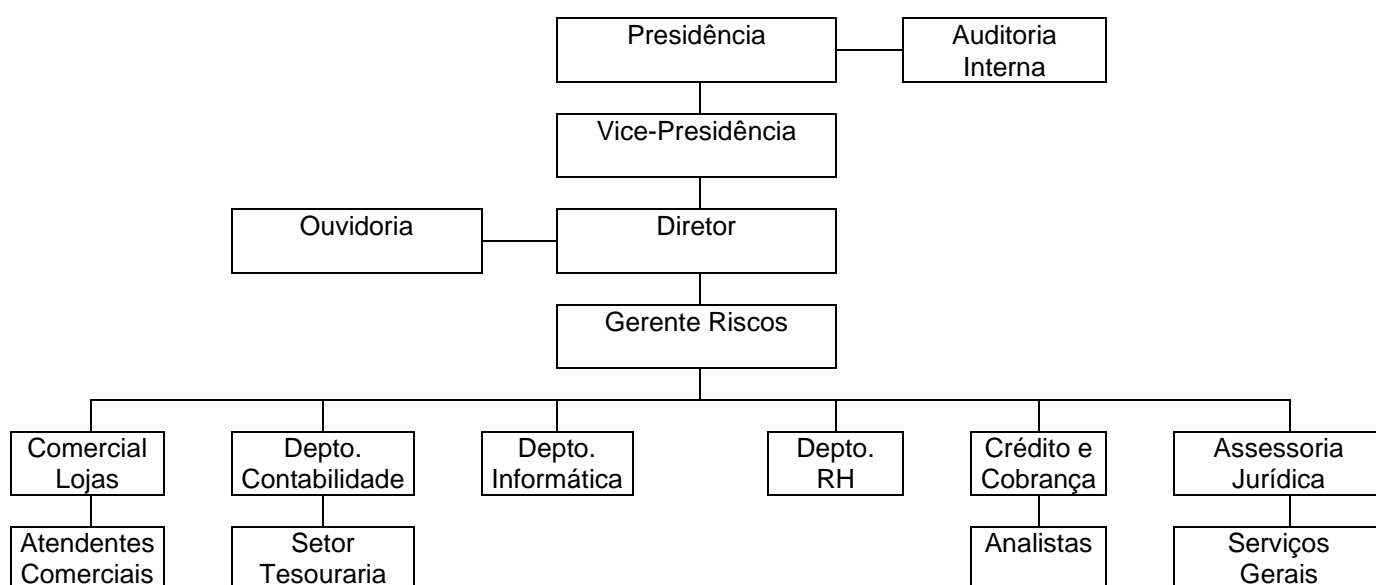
Presidência

Auditoria Interna

Vice-Presidência

Ouvidoria

Diretor

Gerente Riscos

Comercial Lojas

Depto. Contabilidade

Depto. Informática

Depto. RH

Crédito e Cobrança

Assessoria Jurídica

Atendentes Comerciais

Setor Tesouraria

Analistas

Serviços Gerais